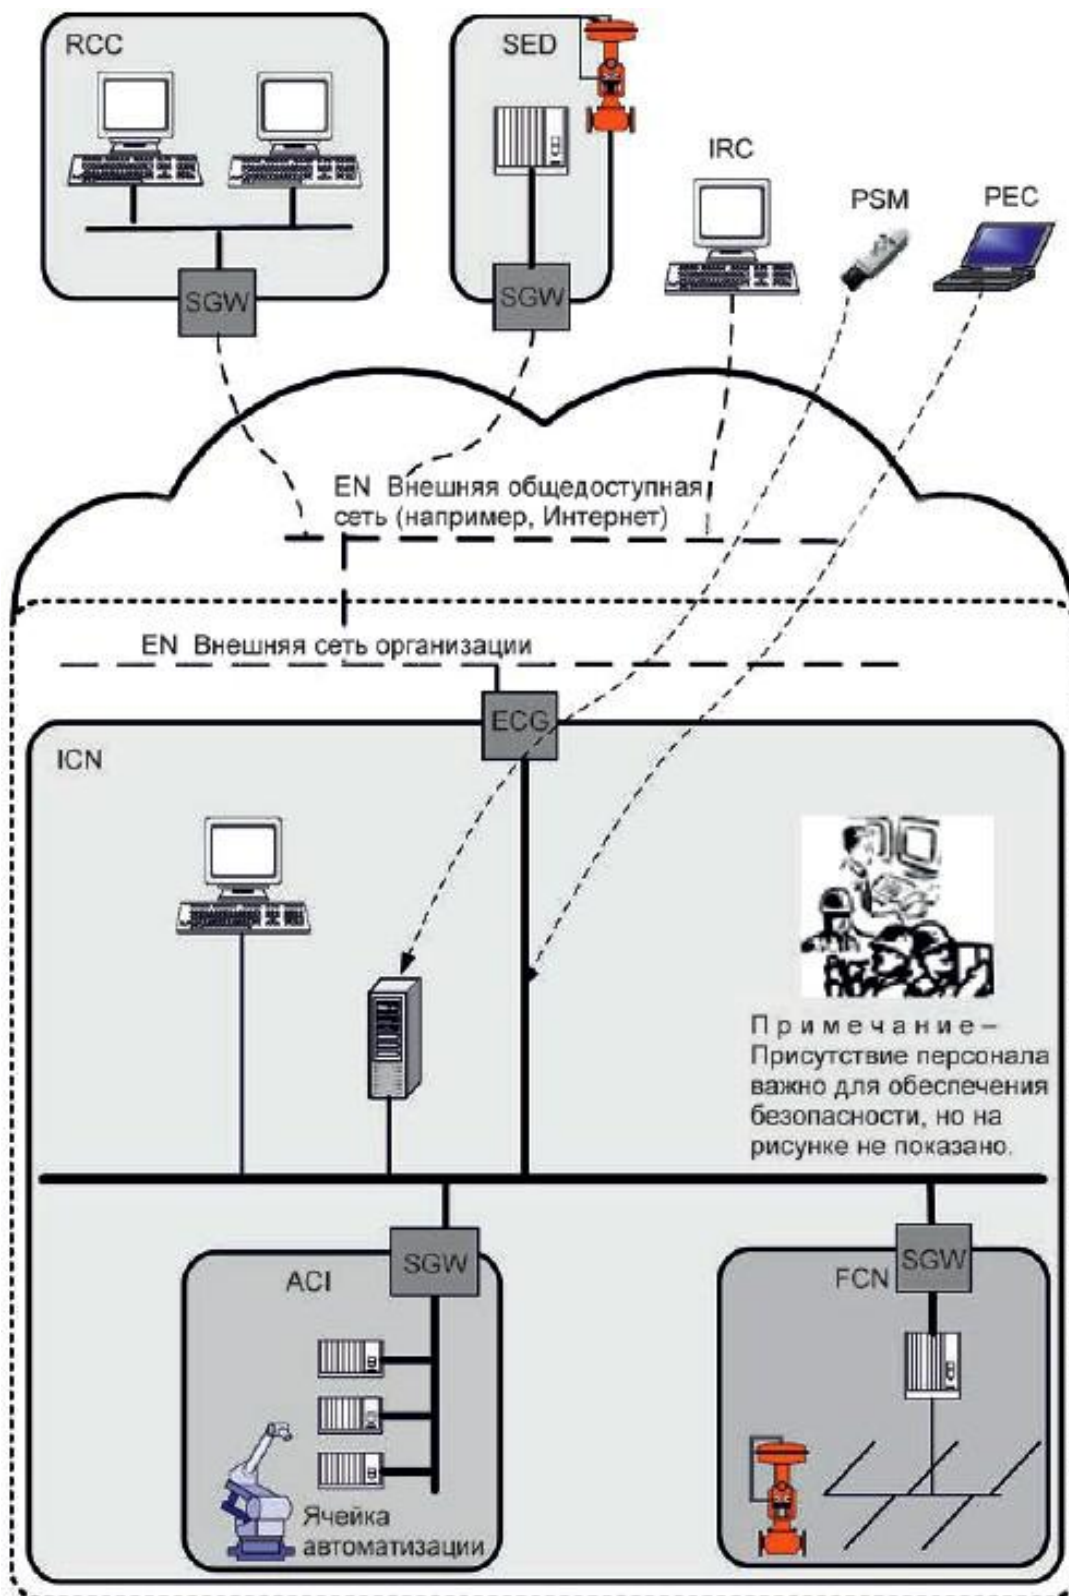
RCC

SGW

SED

SGW

IRC

PSM

PEC

EN Внешняя общедоступная сеть (например, Интернет)

EN Внешняя сеть организации

ECG

ICN

Примечание – Присутствие персонала важно для обеспечения безопасности, но на рисунке не показано.

SGW

ACI

Ячейка автоматизации

SGW

FCN